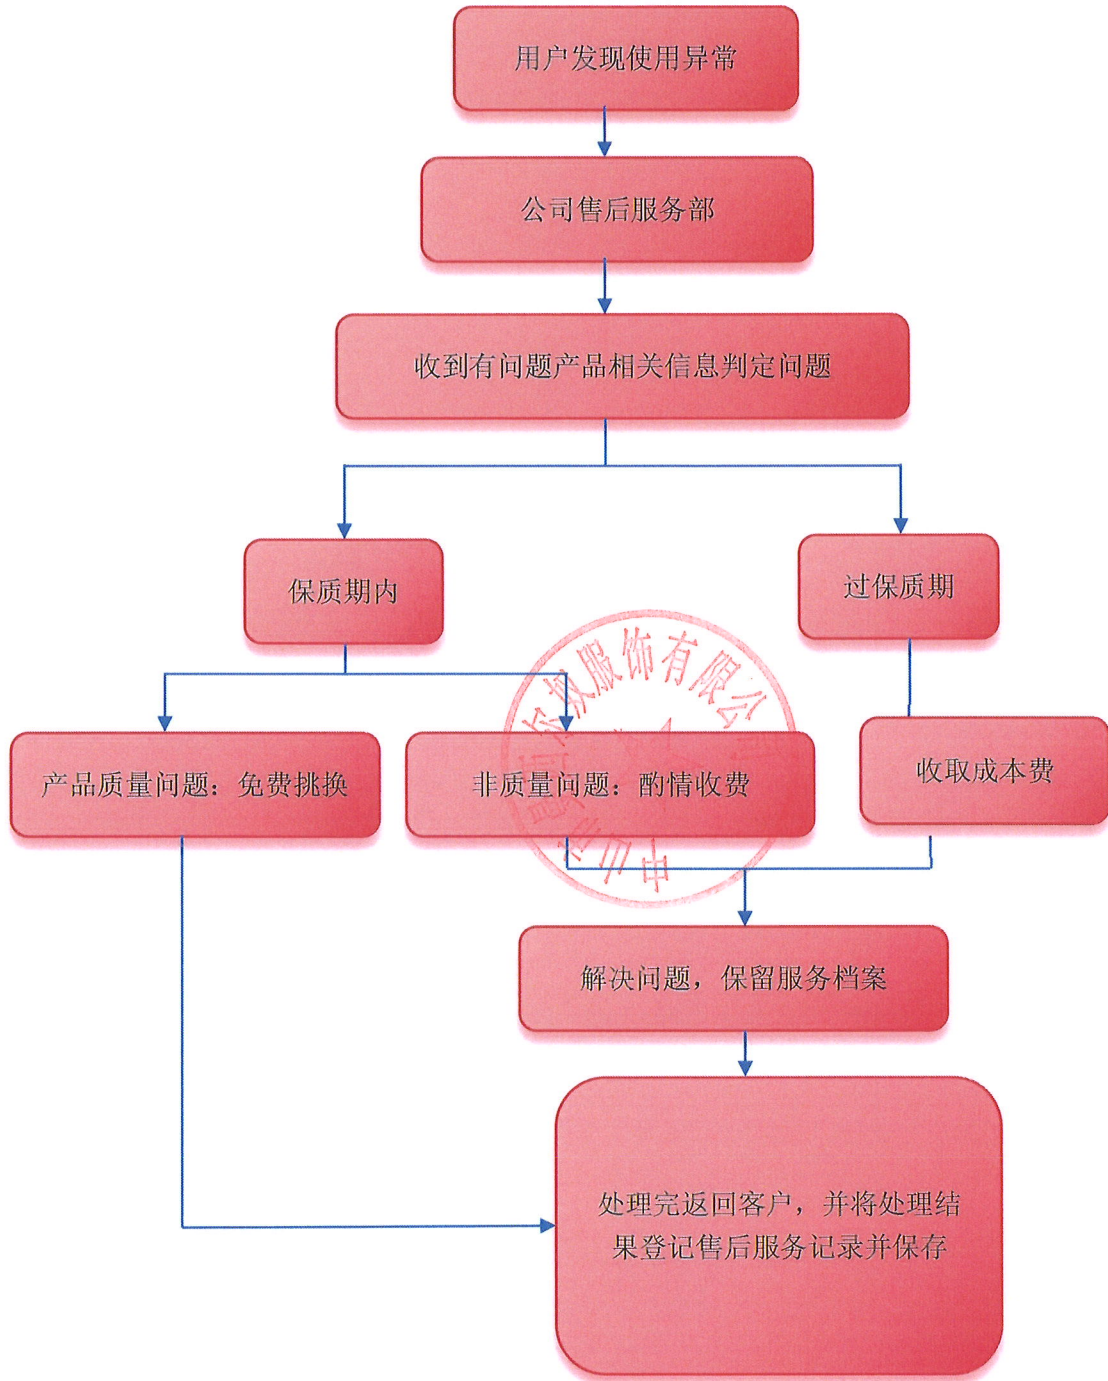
用户发现使用异常

公司售后服务部

收到有问题产品相关信息判定问题

保质期内

过保质期

产品质量问题：免费挑换

非质量问题：酌情收费

收取成本费

解决问题，保留服务档案

处理完返回客户，并将处理结果登记售后服务记录并保存

中山市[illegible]权服饰有限公司